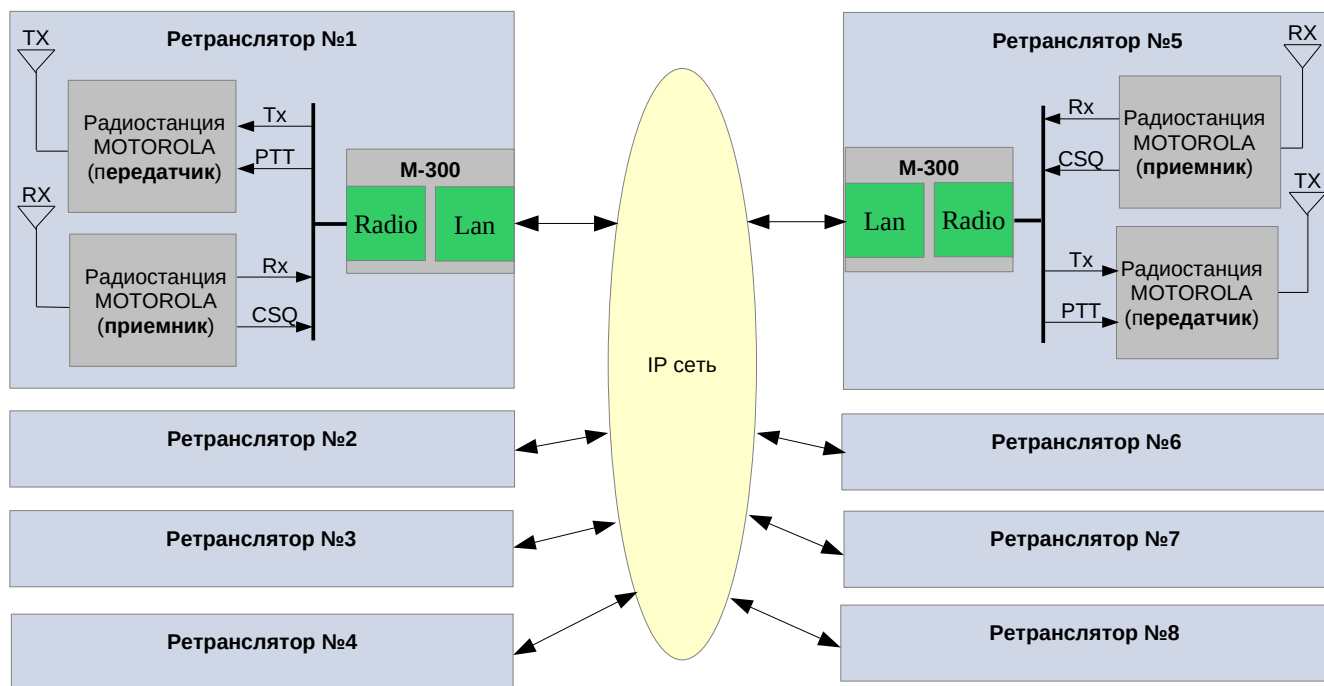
Ретранслятор №1

TX

Радиостанция MOTOROLA (передатчик)

Tx

PTT

RX

Радиостанция MOTOROLA (приемник)

Rx

CSQ

M-300

Radio

Lan

IP сеть

Ретранслятор №5

RX

Радиостанция MOTOROLA (приемник)

Rx

CSQ

M-300

Lan

Radio

TX

Tx

PTT

Радиостанция MOTOROLA (передатчик)

Ретранслятор №2

Ретранслятор №3

Ретранслятор №4

Ретранслятор №6

Ретранслятор №7

Ретранслятор №8